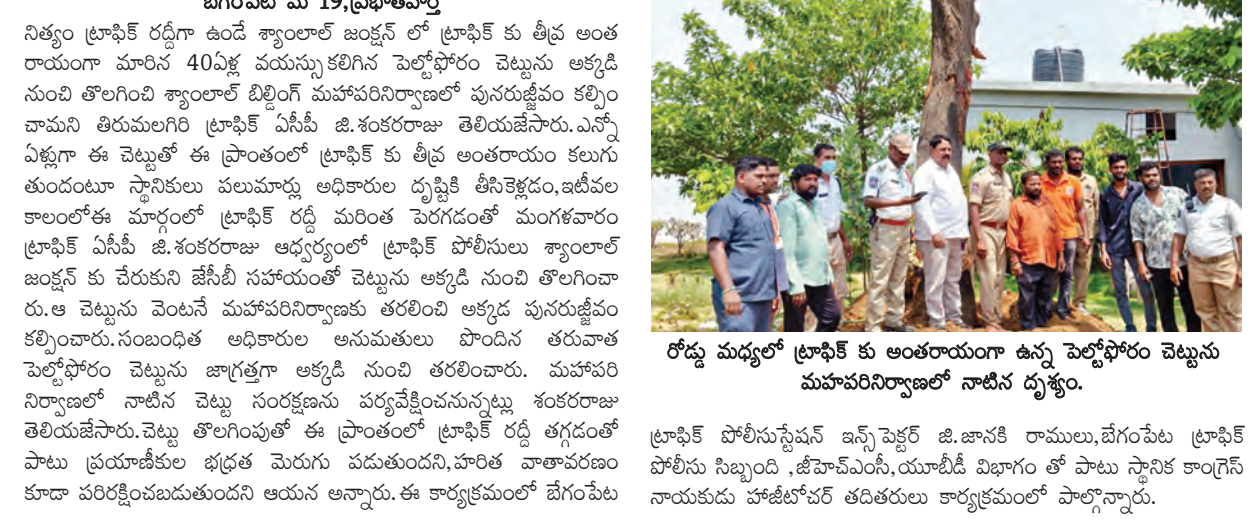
బేగంపేట మే 19,ప్రభాతవార్త

నిత్యం ట్రాఫిక్ రద్దీగా ఉండే శ్యాంలాల్ జంక్షన్ లో ట్రాఫిక్ కు తీవ్ర అంత రాయంగా మారిన 40ఏళ్ల వయస్సు కలిగిన పెల్టోఫోరం చెట్టును అక్కడి నుంచి తొలగించి శ్యాంలాల్ బిల్డింగ్ మహాపరినిర్వాణలో పునరుజ్జీవం కల్పిం చామని తిరుమలగిరి ట్రాఫిక్ ఏసీపీ జి.శంకరరాజు తెలియజేసారు.ఎన్నో ఏళ్లుగా ఈ చెట్టుతో ఈ ప్రాంతంలో ట్రాఫిక్ కు తీవ్ర అంతరాయం కలుగు తుందంటూ స్థానికులు పలుమార్లు అధికారుల దృష్టికి తీసికెళ్లడం,ఇటీవల కాలంలోఈ మార్గంలో ట్రాఫిక్ రద్దీ మరింత పెరగడంతో మంగళవారం ట్రాఫిక్ ఏసీపీ జి.శంకరరాజు ఆధ్వర్యంలో ట్రాఫిక్ పోలీసులు శ్యాంలాల్ జంక్షన్ కు చేరుకుని జేసీబీ సహాయంతో చెట్టును అక్కడి నుంచి తొలగించా రు.ఆ చెట్టును వెంటనే మహాపరినిర్వాణకు తరలించి అక్కడ పునరుజ్జీవం కల్పించారు.సంబంధిత అధికారుల అనుమతులు పొందిన తరువాత పెల్టోఫోరం చెట్టును జాగ్రత్తగా అక్కడి నుంచి తరలించారు. మహాపరి నిర్వాణలో నాటిన చెట్టు సంరక్షణను పర్యవేక్షించనున్నట్లు శంకరరాజు తెలియజేసారు.చెట్టు తొలగింపుతో ఈ ప్రాంతంలో ట్రాఫిక్ రద్దీ తగ్గడంతో పాటు ప్రయాణీకుల భద్రత మెరుగు పడుతుందని,హరిత వాతావరణం కూడా పరిరక్షించబడుతుందని ఆయన అన్నారు.ఈ కార్యక్రమంలో బేగంపేట

రోడ్డు మధ్యలో ట్రాఫిక్ కు అంతరాయంగా ఉన్న పెల్టోఫోరం చెట్టును మహాపరినిర్వాణలో నాటిన దృశ్యం.

ట్రాఫిక్ పోలీసుస్టేషన్ ఇన్స్పెక్టర్ జి.జానకి రాములు,బేగంపేట ట్రాఫిక్ పోలీసు సిబ్బంది ,జీహెచ్ఎంసీ,యూబీడీ విభాగం తో పాటు స్థానిక కాంగ్రెస్ నాయకుడు హాజీటోచర్ తదితరులు కార్యక్రమంలో పాల్గొన్నారు.